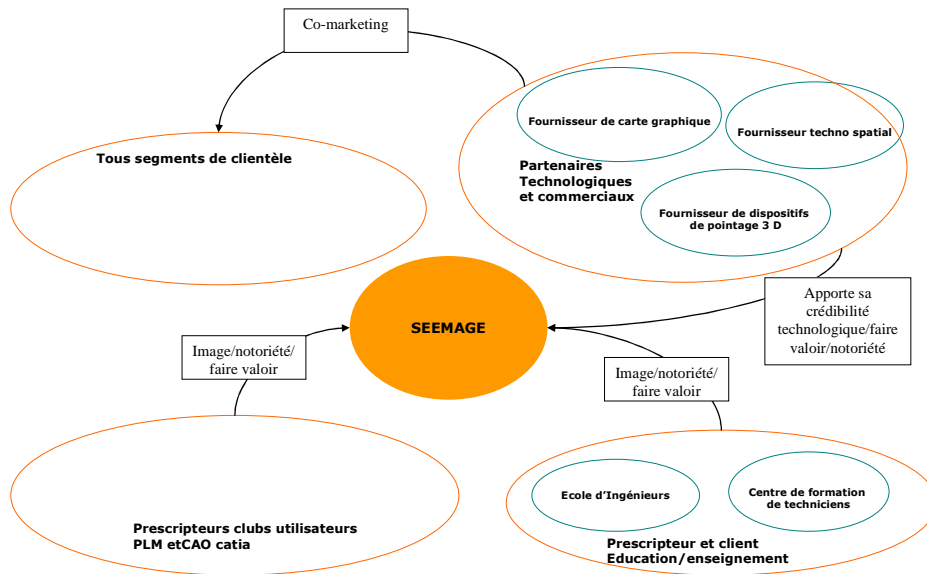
Co-marketing

Tous segments de clientèle

Fournisseur de carte graphique

Fournisseur techno spatial

Partenaires Technologiques et commerciaux

Fournisseur de dispositifs de pointage 3 D

Apporte sa crédibilité technologique/faire valoir/notoriété

SEEMAGE

Image/notoriété/ faire valoir

Image/notoriété/ faire valoir

Prescripteurs clubs utilisateurs PLM etCAO catia

Ecole d'Ingénieurs

Centre de formation de techniciens

Prescripteur et client Education/enseignement